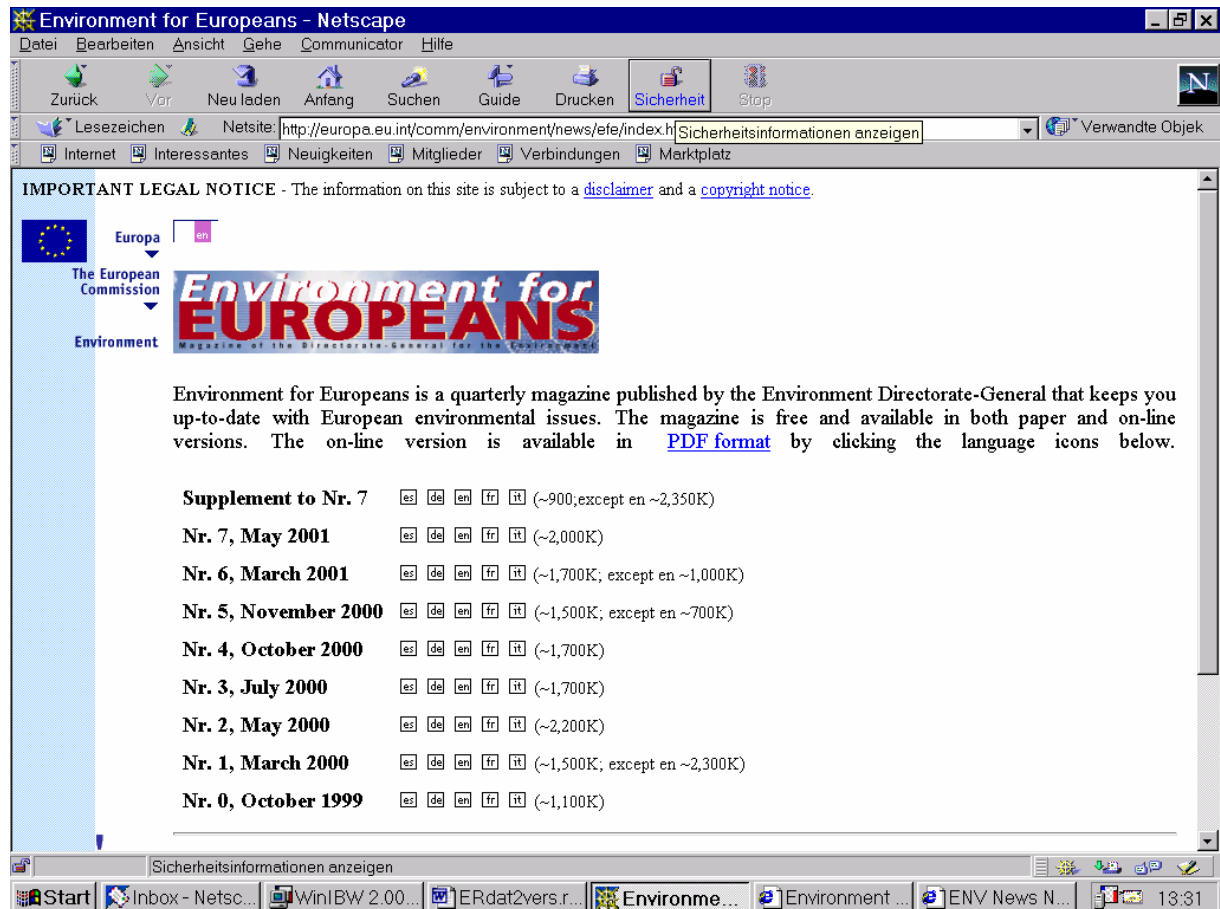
Environment for Europeans - Netscape

Datei Bearbeiten Ansicht Gehe Communicator Hilfe

Zurück Vor Neu laden Anfang Suchen Guide Drucken Sicherheit Stop

Lesezeichen Netsite: http://europa.eu.int/comm/environment/news/efe/index.h Sicherheitsinformationen anzeigen Verwandte Objek

Internet Interessantes Neuigkeiten Mitglieder Verbindungen Marktplatz

IMPORTANT LEGAL NOTICE - The information on this site is subject to a disclaimer and a copyright notice.

Europa

The European Commission

Environment

en

Environment for EUROPEANS

Magazine of the Directorate-General for the Environment

Environment for Europeans is a quarterly magazine published by the Environment Directorate-General that keeps you up-to-date with European environmental issues. The magazine is free and available in both paper and on-line versions. The on-line version is available in PDF format by clicking the language icons below.

Supplement to Nr. 7 es de en fr it (~900;except en ~2,350K)

Nr. 7, May 2001 es de en fr it (~2,000K)

Nr. 6, March 2001 es de en fr it (~1,700K; except en ~1,000K)

Nr. 5, November 2000 es de en fr it (~1,500K; except en ~700K)

Nr. 4, October 2000 es de en fr it (~1,700K)

Nr. 3, July 2000 es de en fr it (~1,700K)

Nr. 2, May 2000 es de en fr it (~2,200K)

Nr. 1, March 2000 es de en fr it (~1,500K; except en ~2,300K)

Nr. 0, October 1999 es de en fr it (~1,100K)

Sicherheitsinformationen anzeigen

Start Inbox - Netsc... WinIBW 2.00... ERdat2vers.r... Environme... Environment ... ENV News N... 13:31